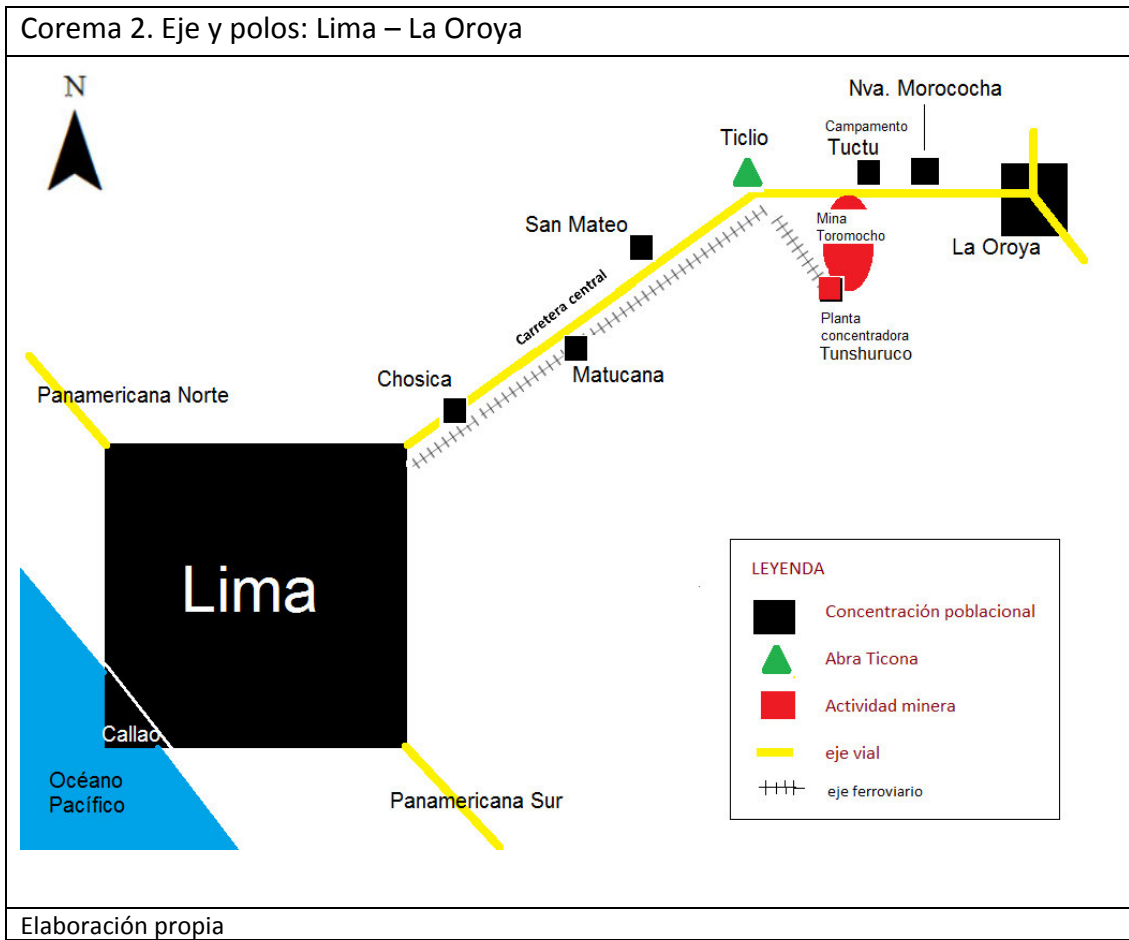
Corema 2. Eje y polos: Lima – La Oroya

N

Ticlio

Nva. Morococha

Campamento Tuctu

La Oroya

Mina Toromocho

San Mateo

Carretera central

Planta concentradora Tunshuruco

Matucana

Chosica

Panamericana Norte

Lima

Callao

Océano Pacífico

Panamericana Sur

LEYENDA

Concentración poblacional

Abra Ticona

Actividad minera

eje vial

eje ferroviario

Elaboración propia